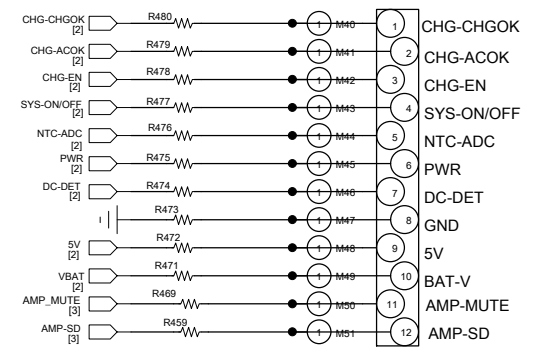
CHG-CHGOK [2] R480 1 M40 1 CHG-CHGOK
CHG-ACOK [2] R479 1 M41 2 CHG-ACOK
CHG-EN [2] R478 1 M42 3 CHG-EN
SYS-ON/OFF [2] R477 1 M43 4 SYS-ON/OFF
NTC-ADC [2] R476 1 M44 5 NTC-ADC
PWR [2] R475 1 M45 6 PWR
DC-DET [2] R474 1 M46 7 DC-DET
R473 1 M47 8 GND
5V [2] R472 1 M48 9 5V
VBAT [2] R471 1 M49 10 BAT-V
AMP_MUTE [3] R469 1 M50 11 AMP-MUTE
AMP-SD [3] R459 1 M51 12 AMP-SD